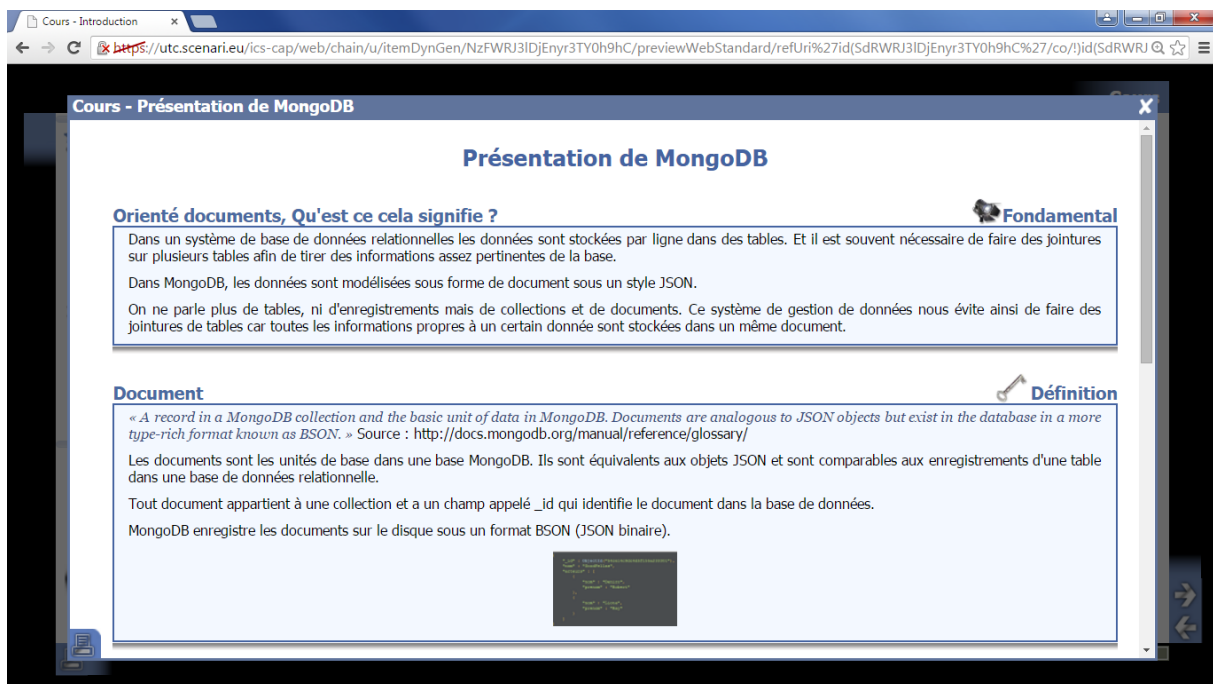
Cours - Introduction ×

https://utc.scenari.eu/ics-cap/web/chain/u/itemDynGen/NzFWRJ3lDjEnyr3TY0h9hC/previewWebStandard/refUri%27id(SdRWRJ3lDjEnyr3TY0h9hC%27/co/!)id(SdRWRJ

Cours - Présentation de MongoDB

Présentation de MongoDB

Orienté documents, Qu'est ce cela signifie ?

Fondamental

Dans un système de base de données relationnelles les données sont stockées par ligne dans des tables. Et il est souvent nécessaire de faire des jointures sur plusieurs tables afin de tirer des informations assez pertinentes de la base.

Dans MongoDB, les données sont modélisées sous forme de document sous un style JSON.

On ne parle plus de tables, ni d'enregistrements mais de collections et de documents. Ce système de gestion de données nous évite ainsi de faire des jointures de tables car toutes les informations propres à un certain donnée sont stockées dans un même document.

Document

Définition

« A record in a MongoDB collection and the basic unit of data in MongoDB. Documents are analogous to JSON objects but exist in the database in a more type-rich format known as BSON. » Source : http://docs.mongodb.org/manual/reference/glossary/

Les documents sont les unités de base dans une base MongoDB. Ils sont équivalents aux objets JSON et sont comparables aux enregistrements d'une table dans une base de données relationnelle.

Tout document appartient à une collection et a un champ appelé _id qui identifie le document dans la base de données.

MongoDB enregistre les documents sur le disque sous un format BSON (JSON binaire).

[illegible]